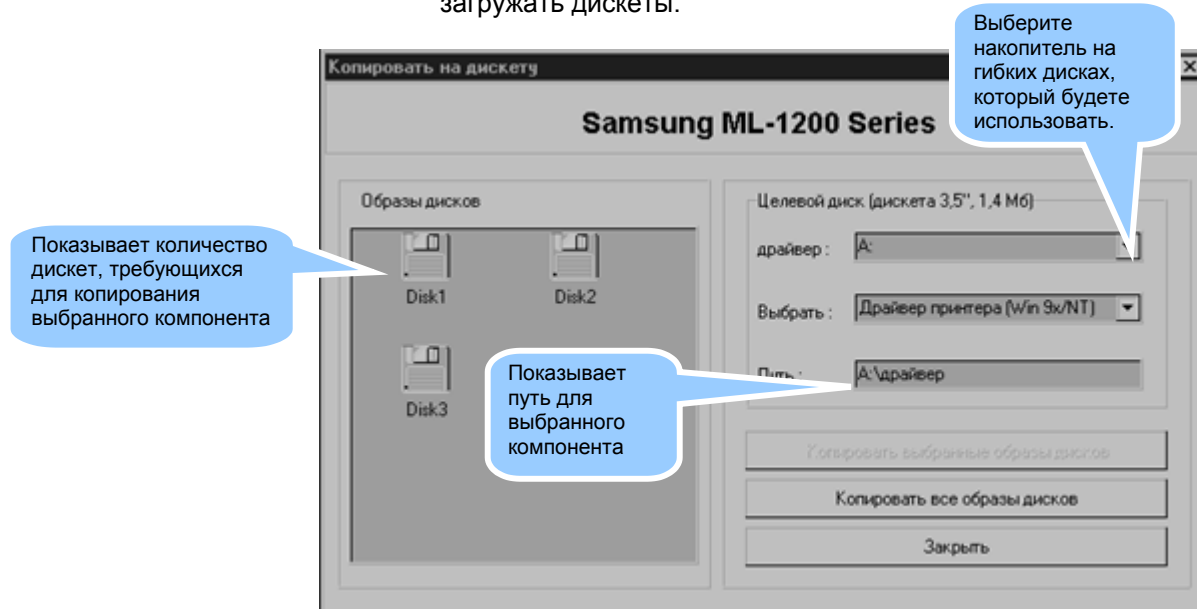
загружать дискеты.

Копировать на дискету

Samsung ML-1200 Series

Выберите накопитель на гибких дисках, который будете использовать.

Образы дисков

Показывает количество дискет, требующихся для копирования выбранного компонента

Disk1

Disk2

Disk3

Целевой диск (дискета 3,5'', 1,4 Мб)

драйвер : A:

Выбрать : Драйвер принтера (Win 9x/NT)

Путь : A:\драйвер

Показывает путь для выбранного компонента

Копировать выбранные образы дисков

Копировать все образы дисков

Закрыть